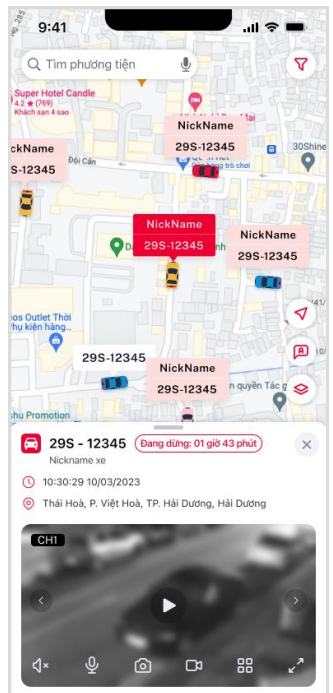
9:41

Tìm phương tiện

Super Hotel Candle
4.2 ★ (769)
Khách sạn 4 sao

NickName
29S-12345

NickName
29S-12345

Đội Cấn

30Shine

NickName
29S-12345

NickName
29S-12345

os Outlet Thời
phụ kiện hàng...

29S-12345

NickName
29S-12345

nuyền Tác g

hu Promotion

29S - 12345
Đang dừng: 01 giờ 43 phút
Nickname xe

10:30:29 10/03/2023

Thái Hoà, P. Việt Hoà, TP. Hải Dương, Hải Dương

CH1